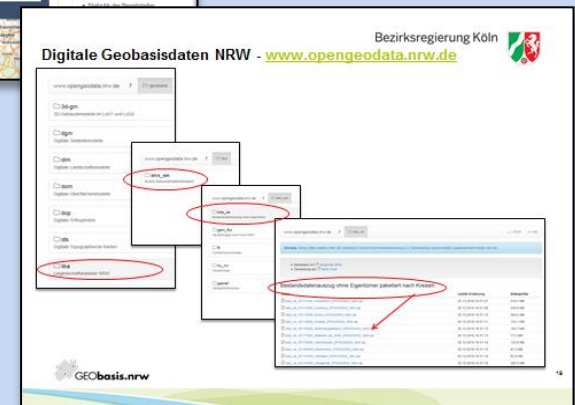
Bezirksregierung Köln

Digitale Geobasisdaten NRW - www.opengeodata.nrw.de

www.opengeodata.nrw.de

3d-gm
3D-Gebäudemodelle im LoD1 und LoD2

dgm
Digitale Geländemodelle

dlm
Digitale Landschaftsmodelle

dom
Digitale Oberflächenmodelle

dop
Digitale Orthophotos

dtk
Digitale Topographische Karten

lika
Liegenschaftskataster NRW

www.opengeodata.nrw.de

alkis_sek

www.opengeodata.nrw.de

bda_oe

gem_flur

fs

flu_fso

gemrf

www.opengeodata.nrw.de

Bestandsdatenauszug ohne Eigentümer paketiert nach Kreisen

GEObasis.nrw

19